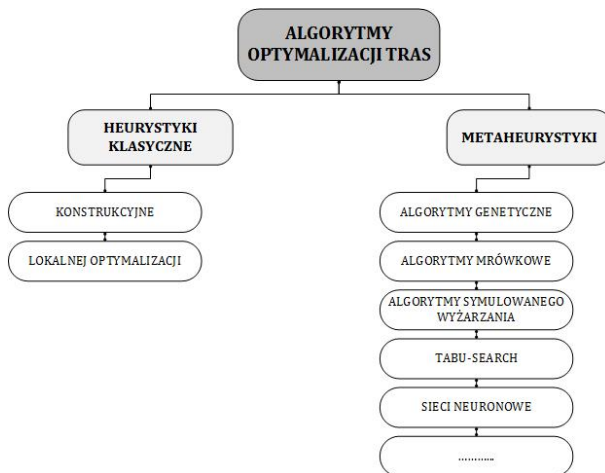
ALGORYTMY OPTYMALIZACJI TRAS

HEURYSTYKI KLASYCZNE

METAHEURYSTYKI

KONSTRUKCYJNE

LOKALNEJ OPTYMALIZACJI

ALGORYTMY GENETYCZNE

ALGORYTMY MRÓWKOWE

ALGORYTMY SYMULOWANEGO WYŻARZANIA

TABU-SEARCH

SIECI NEURONOWE

………..